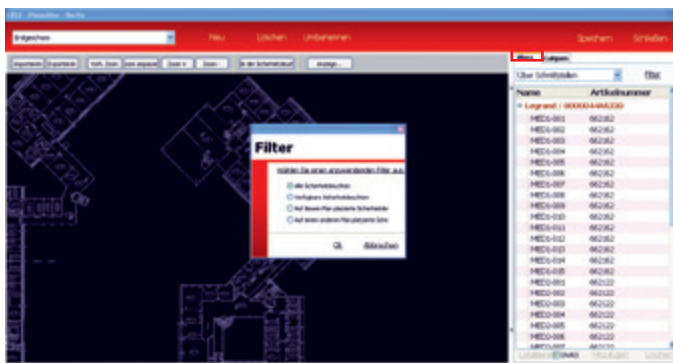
LEU Planaktion Rechte

Erdgeschoss

Neu Löschen Umbenennen

Speichern Schließen

Importieren Exportieren Vorh. Zoom Zoom anpassen Zoom in Zoom - In der Sicherheitsleucht Anzeige...

Leuchten Kategorien

Über Schnittstellen Filter

| Name | Artikelnummer |
|---|---|
| Legrand : 0000044M0330 | |
| MED1-001 | 662162 |
| MED1-002 | 662162 |
| MED1-003 | 662162 |
| MED1-004 | 662162 |
| MED1-005 | 662162 |
| MED1-006 | 662162 |
| MED1-007 | 662162 |
| MED1-008 | 662162 |
| MED1-009 | 662162 |
| MED1-010 | 662162 |
| MED1-011 | 662162 |
| MED1-012 | 662162 |
| MED1-013 | 662162 |
| MED1-014 | 662162 |
| MED1-015 | 662162 |
| MED2-001 | 662122 |
| MED2-002 | 662122 |
| MED2-003 | 662122 |
| MED2-004 | 662122 |
| MED2-005 | 662122 |
| MED2-006 | 662122 |
| MED2-007 | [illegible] |

Filter

Wählen Sie einen anzuwendenden Filter aus

Alle Sicherheitsleuchten
Verfügbare Sicherheitsleuchten
Auf diesem Plan platzierte Sicherheitsle
Auf einem anderen Plan platzierte Sich

Ok Abbrechen

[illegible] Hinzufügen Löschen